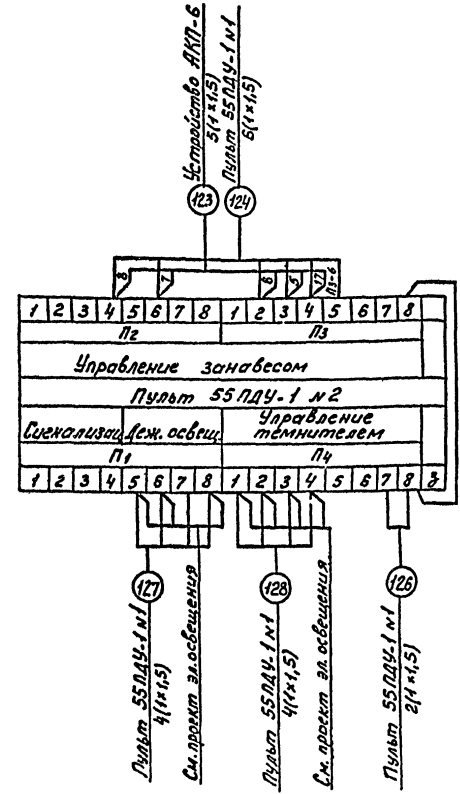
Устройство АКП-6
5(1×1,5)
Пульт 55ПДУ-1 №1
6(1×1,5)
123
124
8
7
8
7
1
П3-6
1 2 3 4 5 6 7 8 1 2 3 4 5 6 7 8
П2
П3
Управление занавесом
Пульт 55ПДУ-1 №2
Сигнализац. Деж. освещ.
Управление темнителем
П1
П4
1 2 3 4 5 6 7 8 1 2 3 4 5 6 7 8
3
127
128
126
Пульт 55ПДУ-1 №1
4(1×1,5)
См. проект эл. освещения
Пульт 55ПДУ-1 №1
4(1×1,5)
См. проект эл. освещения
Пульт 55ПДУ-1 №1
2(1×1,5)